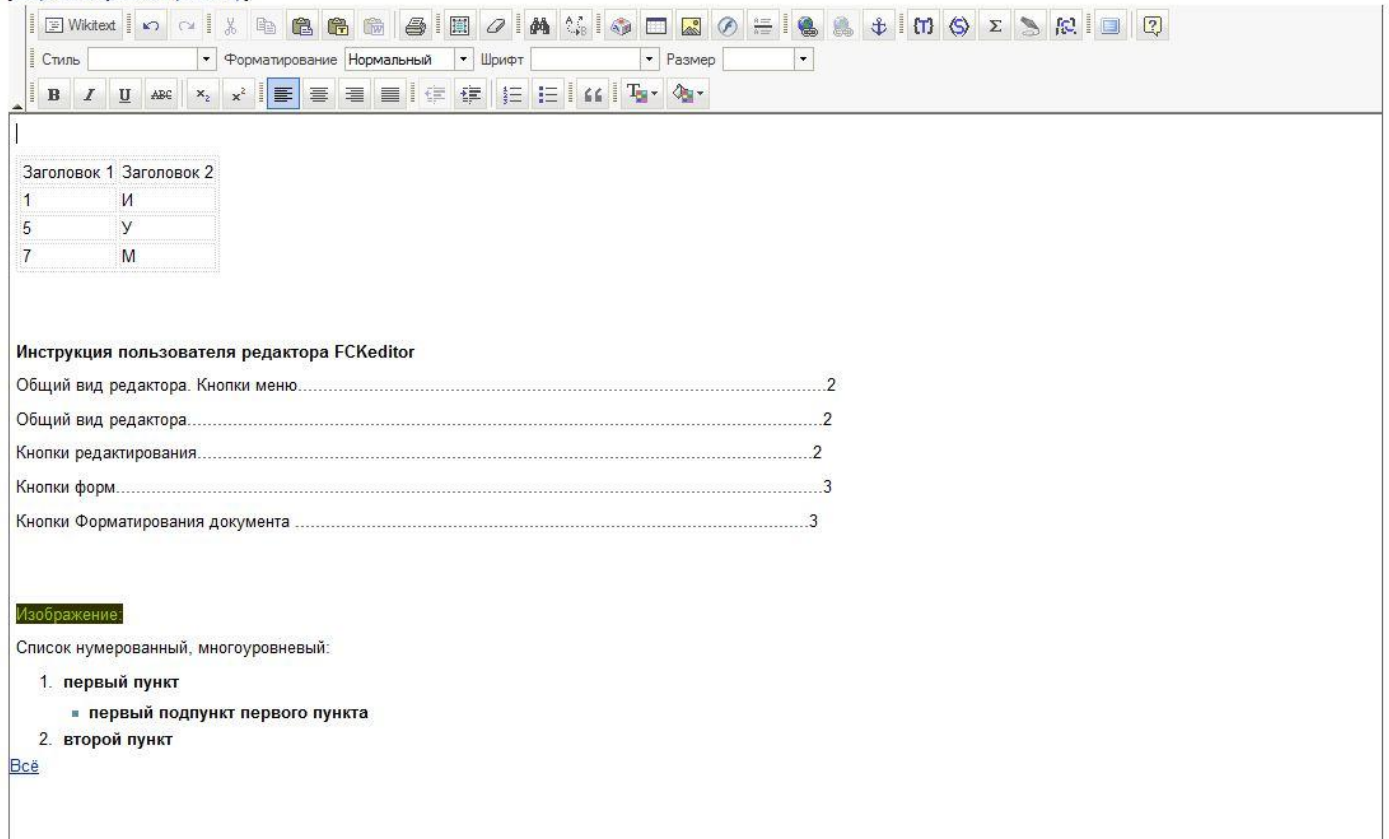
Wikitext

Стиль | Форматирование Нормальный | Шрифт | Размер

| Заголовок 1 | Заголовок 2 |
|---|---|
| 1 | И |
| 5 | У |
| 7 | М |

**Инструкция пользователя редактора FCKeditor**

Общий вид редактора. Кнопки меню..........................................................................................2

Общий вид редактора....................................................................................................................2

Кнопки редактирования...............................................................................................................2

Кнопки форм...................................................................................................................................3

Кнопки Форматирования документа .......................................................................................3

Изображение:

Список нумерованный, многоуровневый:

1. **первый пункт**
 - **первый подпункт первого пункта**
2. **второй пункт**

Всё